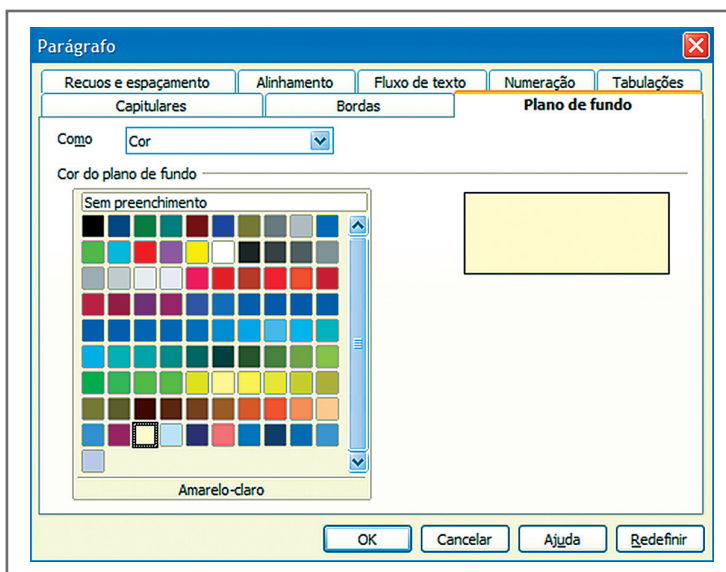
Parágrafo

Recuos e espaçamento | Alinhamento | Fluxo de texto | Numeração | Tabulações
Capitulares | Bordas | Plano de fundo

Como Cor

Cor do plano de fundo

Sem preenchimento

Amarelo-claro

OK Cancelar Ajuda Redefinir